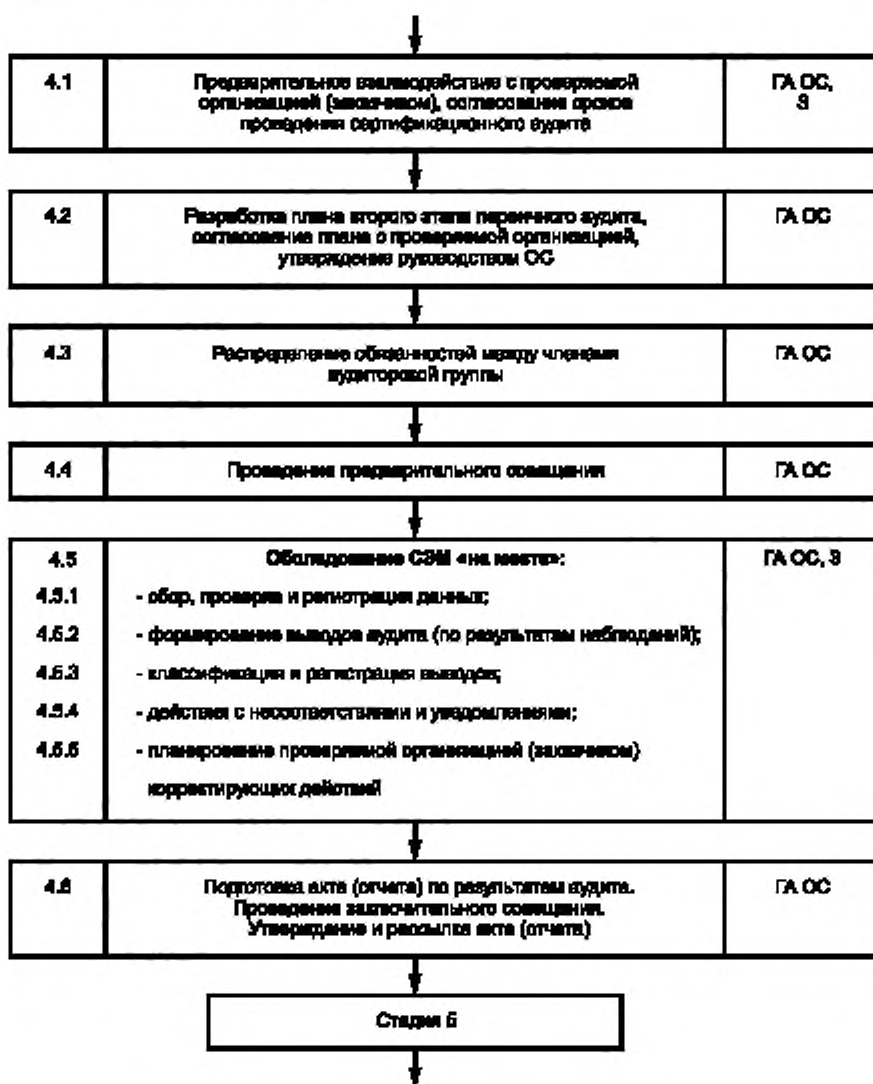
4.1

Предварительное взаимодействие с проверяемой организацией (заказчиком), согласование сроков проведения сертификационного аудита

ГА ОС, З

4.2

Разработка плана второго этапа первичного аудита, согласование плана с проверяемой организацией, утверждение руководством ОС

ГА ОС

4.3

Распределение обязанностей между членами аудиторской группы

ГА ОС

4.4

Проведение предварительного совещания

ГА ОС

4.5

Обследование СЭМ «на месте»:

ГА ОС, З

4.5.1

- сбор, проверка и регистрация данных;

4.5.2

- формирование выводов аудита (по результатам наблюдений);

4.5.3

- классификация и регистрация выводов;

4.5.4

- действия с несоответствиями и уведомлениями;

4.5.5

- планирование проверяемой организацией (заказчиком) корректирующих действий

4.6

Подготовка акта (отчета) по результатам аудита. Проведение заключительного совещания. Утверждение и рассылка акта (отчета)

ГА ОС

Стадия 5